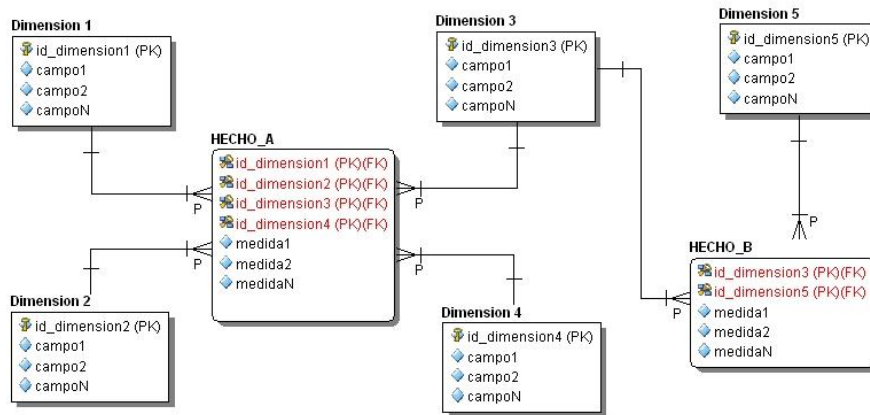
Dimension 1
id_dimension1 (PK)
campo1
campo2
campoN

Dimension 3
id_dimension3 (PK)
campo1
campo2
campoN

Dimension 5
id_dimension5 (PK)
campo1
campo2
campoN

HECHO_A
id_dimension1 (PK)(FK)
id_dimension2 (PK)(FK)
id_dimension3 (PK)(FK)
id_dimension4 (PK)(FK)
medida1
medida2
medidaN

P
P
P
P
P
P

Dimension 2
id_dimension2 (PK)
campo1
campo2
campoN

Dimension 4
id_dimension4 (PK)
campo1
campo2
campoN

HECHO_B
id_dimension3 (PK)(FK)
id_dimension5 (PK)(FK)
medida1
medida2
medidaN